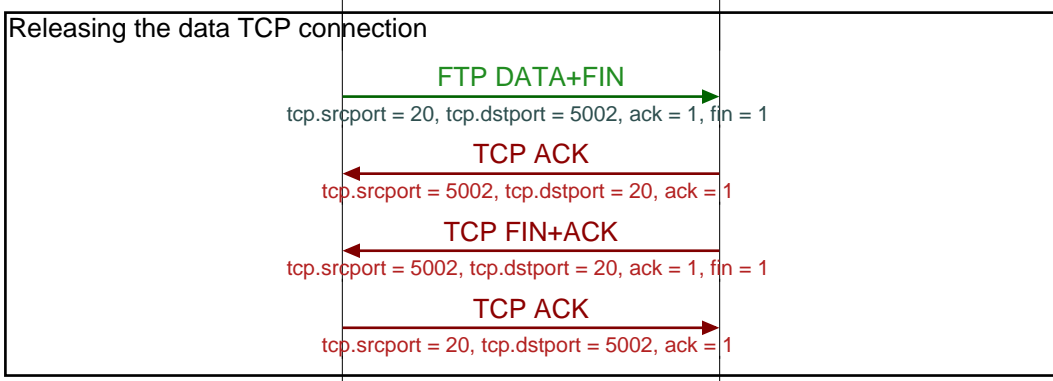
Releasing the data TCP connection

FTP DATA+FIN

tcp.srcport = 20, tcp.dstport = 5002, ack = 1, fin = 1

TCP ACK

tcp.srcport = 5002, tcp.dstport = 20, ack = 1

TCP FIN+ACK

tcp.srcport = 5002, tcp.dstport = 20, ack = 1, fin = 1

TCP ACK

tcp.srcport = 20, tcp.dstport = 5002, ack = 1